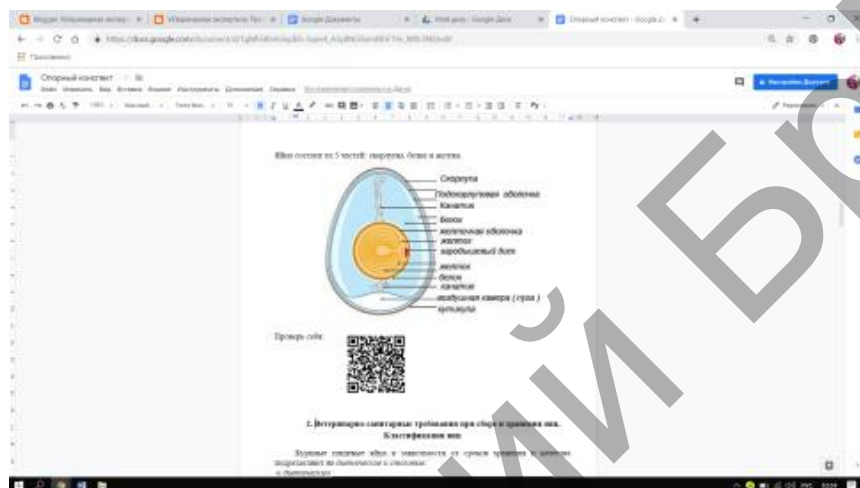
Опорный конспект

Яйцо состоит из 3 частей: скорлупы, белка и желтка.

Скорлупа
Подскорлуповая оболочка
Канатик
белок
желточная оболочка
желток
зародышевый диск
желток
белок
канатик
воздушная камера (пуга)
скорлупа

Проверь себя:

2. Ветеринарно-санитарные требования при сборе и хранении яиц. Классификация яиц

Куриные пищевые яйца в зависимости от сроков хранения и качества подразделяют на диетические и столовые:
а) диетические